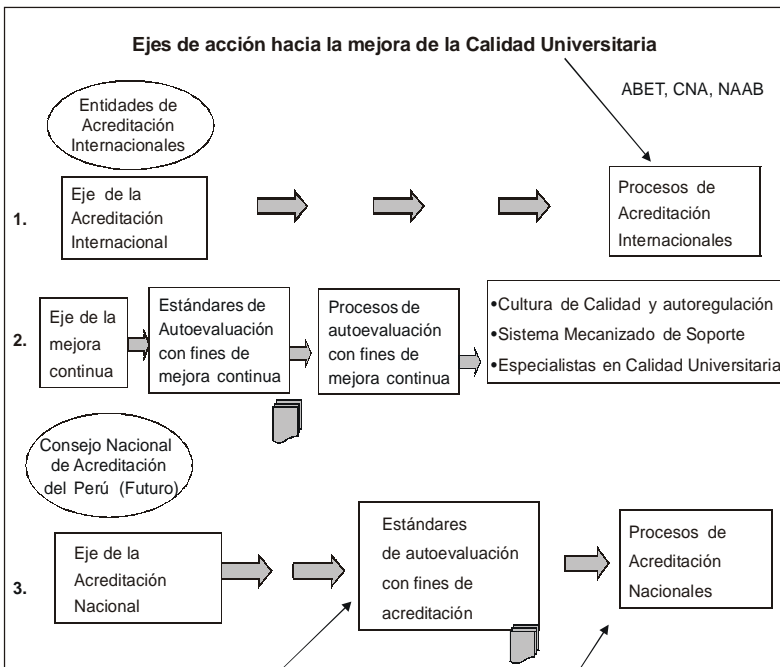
Ejes de acción hacia la mejora de la Calidad Universitaria

ABET, CNA, NAAB

Entidades de Acreditación Internacionales

1.

Eje de la Acreditación Internacional

Procesos de Acreditación Internacionales

2.

Eje de la mejora continua

Estándares de Autoevaluación con fines de mejora continua

Procesos de autoevaluación con fines de mejora continua

•Cultura de Calidad y autoregulación
•Sistema Mecanizado de Soporte
•Especialistas en Calidad Universitaria

Consejo Nacional de Acreditación del Perú (Futuro)

3.

Eje de la Acreditación Nacional

Estándares de autoevaluación con fines de acreditación

Procesos de Acreditación Nacionales